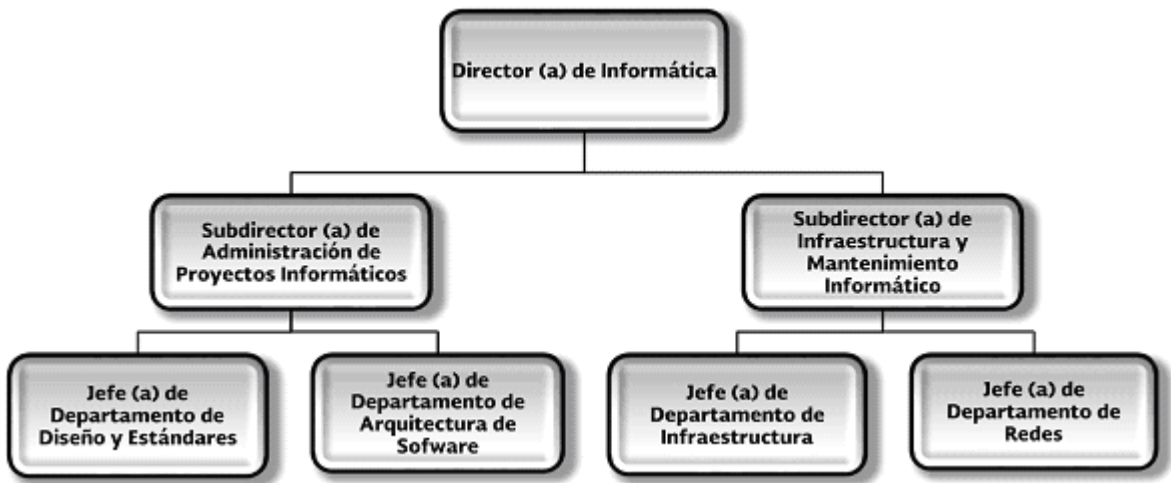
Director (a) de Informática

Subdirector (a) de Administración de Proyectos Informáticos

Subdirector (a) de Infraestructura y Mantenimiento Informático

Jefe (a) de Departamento de Diseño y Estándares

Jefe (a) de Departamento de Arquitectura de Sofware

Jefe (a) de Departamento de Infraestructura

Jefe (a) de Departamento de Redes